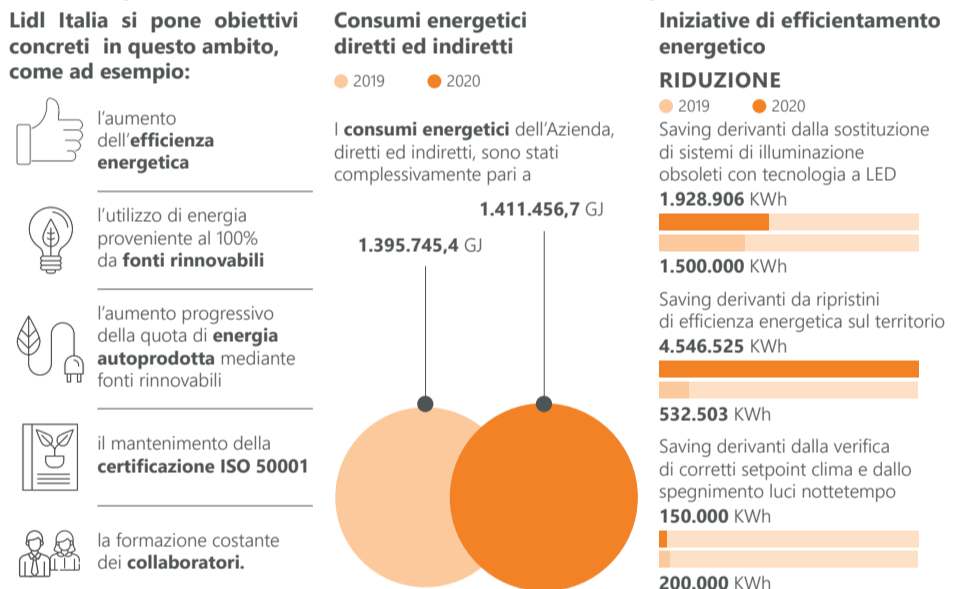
Lidl Italia si pone obiettivi concreti in questo ambito, come ad esempio:

l'aumento dell'efficienza energetica

l'utilizzo di energia proveniente al 100% da fonti rinnovabili

l'aumento progressivo della quota di energia autoprodotta mediante fonti rinnovabili

il mantenimento della certificazione ISO 50001

la formazione costante dei collaboratori.

Consumi energetici diretti ed indiretti

2019 2020

I consumi energetici dell'Azienda, diretti ed indiretti, sono stati complessivamente pari a

1.411.456,7 GJ

1.395.745,4 GJ

Iniziative di efficientamento energetico

RIDUZIONE

2019 2020

Saving derivanti dalla sostituzione di sistemi di illuminazione obsoleti con tecnologia a LED

1.928.906 KWh

1.500.000 KWh

Saving derivanti da ripristini di efficienza energetica sul territorio

4.546.525 KWh

532.503 KWh

Saving derivanti dalla verifica di corretti setpoint clima e dallo spegnimento luci nottetempo

150.000 KWh

200.000 KWh